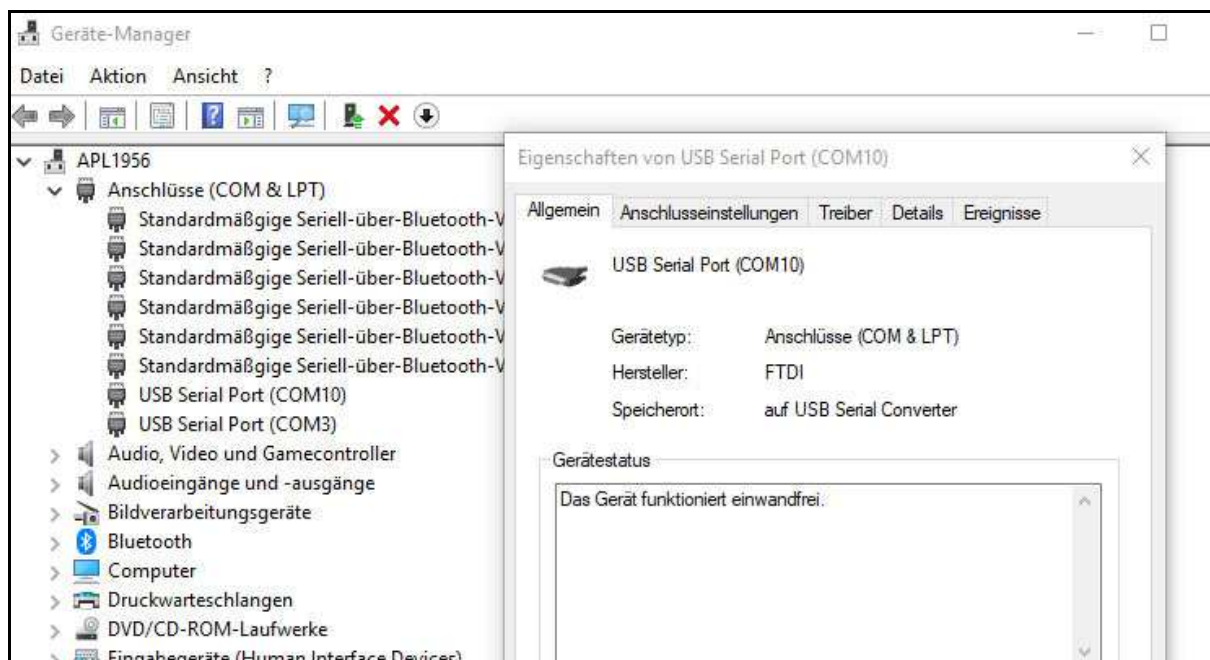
Geräte-Manager

Datei Aktion Ansicht ?

APL1956
Anschlüsse (COM & LPT)
Standardmäßgige Seriell-über-Bluetooth-V
Standardmäßgige Seriell-über-Bluetooth-V
Standardmäßgige Seriell-über-Bluetooth-V
Standardmäßgige Seriell-über-Bluetooth-V
Standardmäßgige Seriell-über-Bluetooth-V
Standardmäßgige Seriell-über-Bluetooth-V
USB Serial Port (COM10)
USB Serial Port (COM3)
Audio, Video und Gamecontroller
Audioeingänge und -ausgänge
Bildverarbeitungsgeräte
Bluetooth
Computer
Druckwarteschlangen
DVD/CD-ROM-Laufwerke
Eingabegeräte (Human Interface Devices)

Eigenschaften von USB Serial Port (COM10)

Allgemein | Anschlusseinstellungen | Treiber | Details | Ereignisse

USB Serial Port (COM10)

Gerätetyp: Anschlüsse (COM & LPT)
Hersteller: FTDI
Speicherort: auf USB Serial Converter

Gerätestatus
Das Gerät funktioniert einwandfrei.